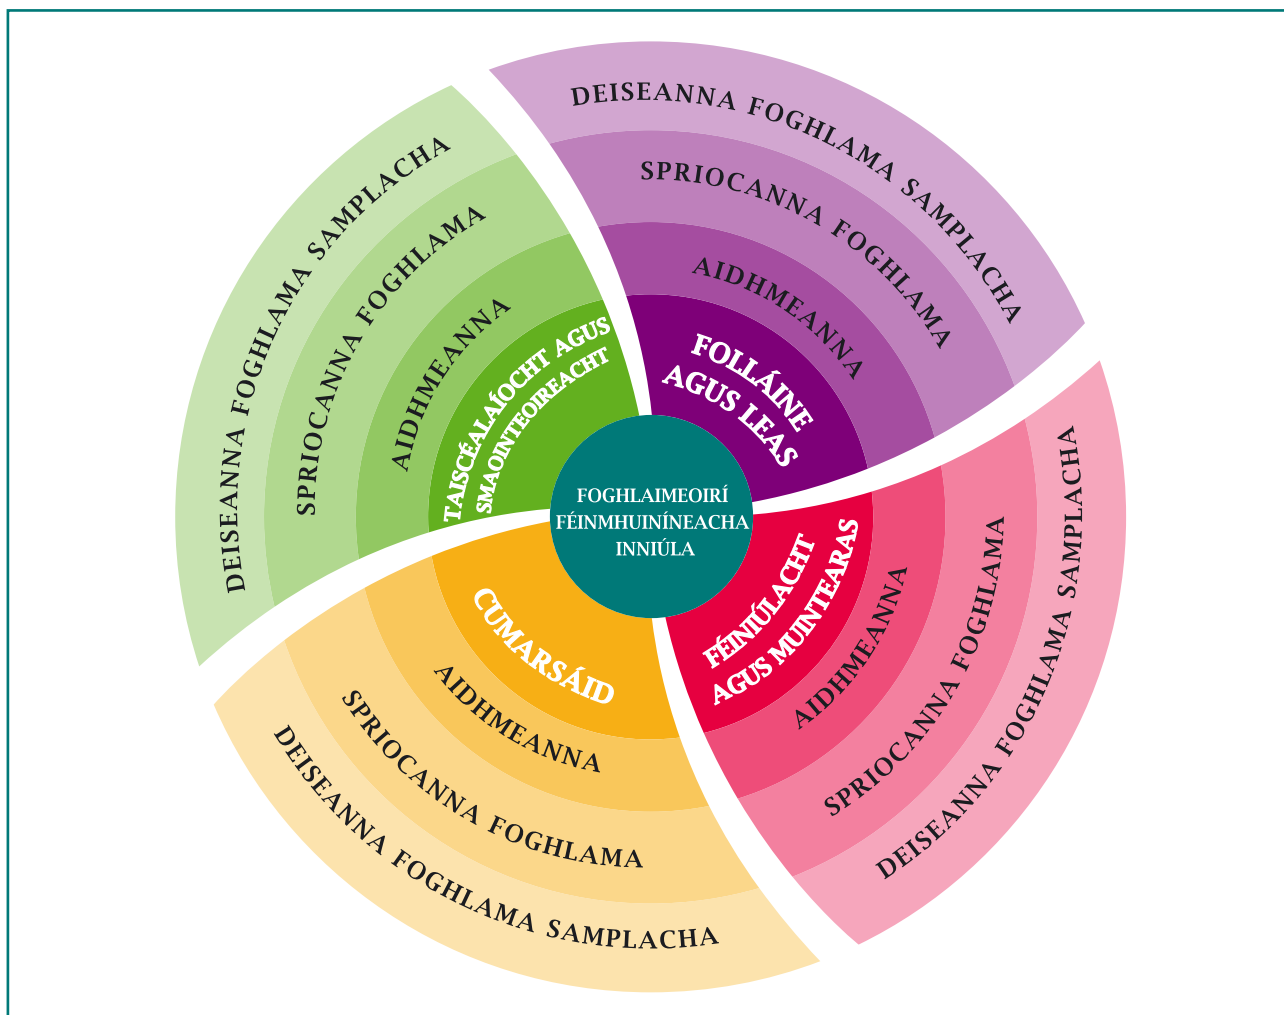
FOGHLAIMEOIRÍ FÉINMHUINÍNEACHA INNIÚLA

FOLLÁINE AGUS LEAS

AIDHMEANNA

SPRIOCANNA FOGHLAMA

DEISEANNA FOGHLAMA SAMPLACHA

FÉINIÚLACHT AGUS MUINTEARAS

AIDHMEANNA

SPRIOCANNA FOGHLAMA

DEISEANNA FOGHLAMA SAMPLACHA

CUMARSÁID

AIDHMEANNA

SPRIOCANNA FOGHLAMA

DEISEANNA FOGHLAMA SAMPLACHA

TAISCÉALAÍOCHT AGUS SMAOINTEOIREACHT

AIDHMEANNA

SPRIOCANNA FOGHLAMA

DEISEANNA FOGHLAMA SAMPLACHA